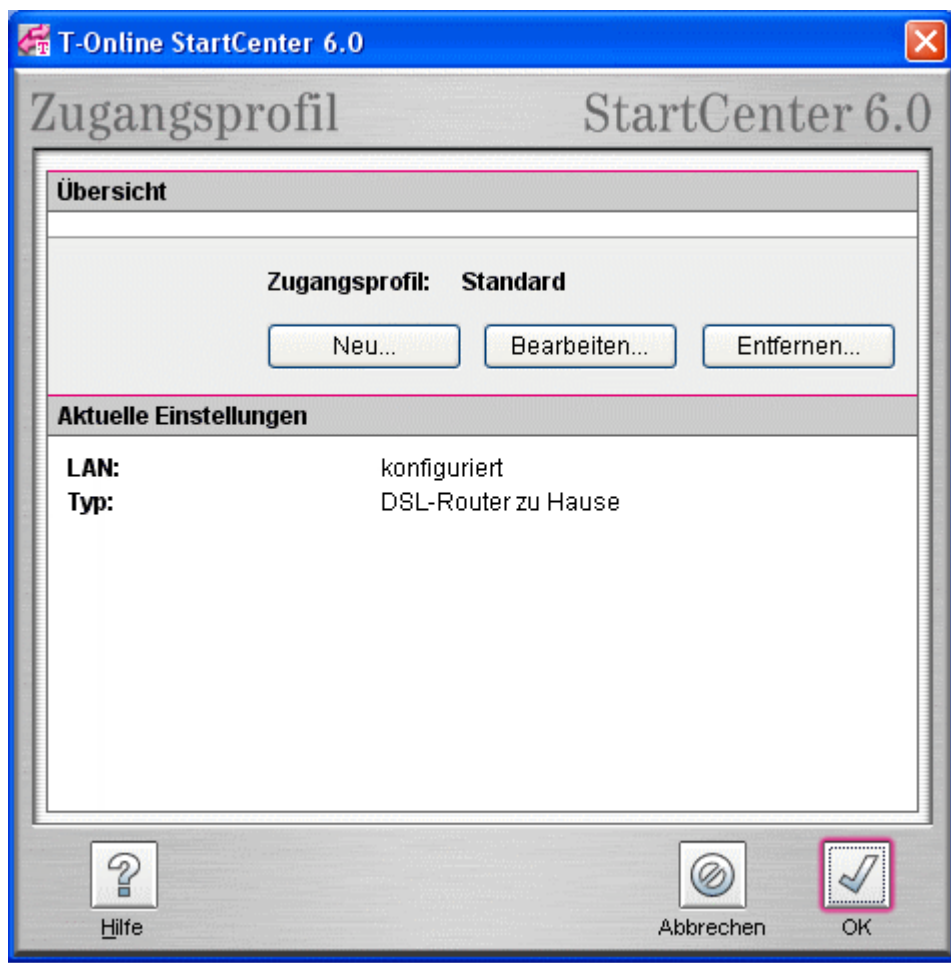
T-Online StartCenter 6.0

Zugangsprofil StartCenter 6.0

Übersicht

Zugangsprofil: Standard

Neu... Bearbeiten... Entfernen...

Aktuelle Einstellungen

| LAN: | konfiguriert |
|---|---|
| Typ: | DSL-Router zu Hause |

Hilfe

Abbrechen

OK